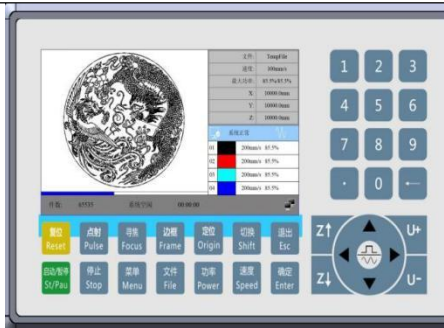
文件 TempFile
速度 300mm/s
最大功率 85.5%/85.5%
X 10000.0mm
Y 10000.0mm
Z 10000.0mm

01 200mm/s 85.5%
02 200mm/s 85.5%
03 200mm/s 85.5%
04 200mm/s 85.5%

件数: 05535 系统时间 00:00:00

复位 Reset
点射 Pulse
寻焦 Focus
边框 Frame
定位 Origin
切换 Shift
退出 Esc
启动/暂停 St/Pau
停止 Stop
菜单 Menu
文件 File
功率 Power
速度 Speed
确定 Enter

1 2 3
4 5 6
7 8 9
· 0 ←

Z↑
Z↓
U+
U-